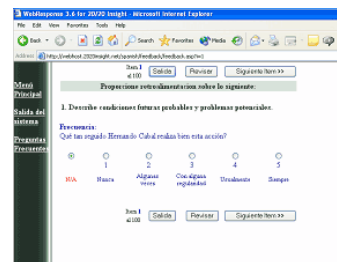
WebResponse 3.6 for 20/20 Insight - Microsoft Internet Explorer

File Edit View Favorites Tools Help

Back Search Favorites Media

Address http://webhost.2020insight.net/spanish/feedback/feedback.asp?i=1

Item 1 of 100 Salida Revisar Siguiente Item >>

Menú Principal

Salida del sistema

Preguntas Frecuentes

Proporcione retroalimentación sobre lo siguiente:

1. Describe condiciones futuras probables y problemas potenciales.

Frecuencia:
Qué tan seguido Hernando Cabal realiza bien esta acción?

| | 1 | 2 | 3 | 4 | 5 |
|---|---|---|---|---|---|
| N/A | Nunca | Algunas veces | Con alguna regularidad | Usualmente | Siempre |

Item 1 of 100 Salida Revisar Siguiente Item >>